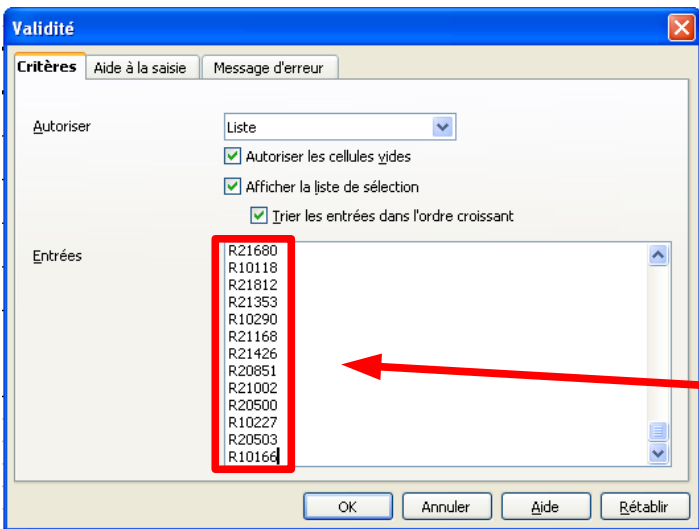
Validité

Critères | Aide à la saisie | Message d'erreur

Autoriser
Liste
Autoriser les cellules vides
Afficher la liste de sélection
Trier les entrées dans l'ordre croissant

Entrées
R21680
R10118
R21812
R21353
R10290
R21168
R21426
R20851
R21002
R20500
R10227
R20503
R10166

OK | Annuler | Aide | Rétablir